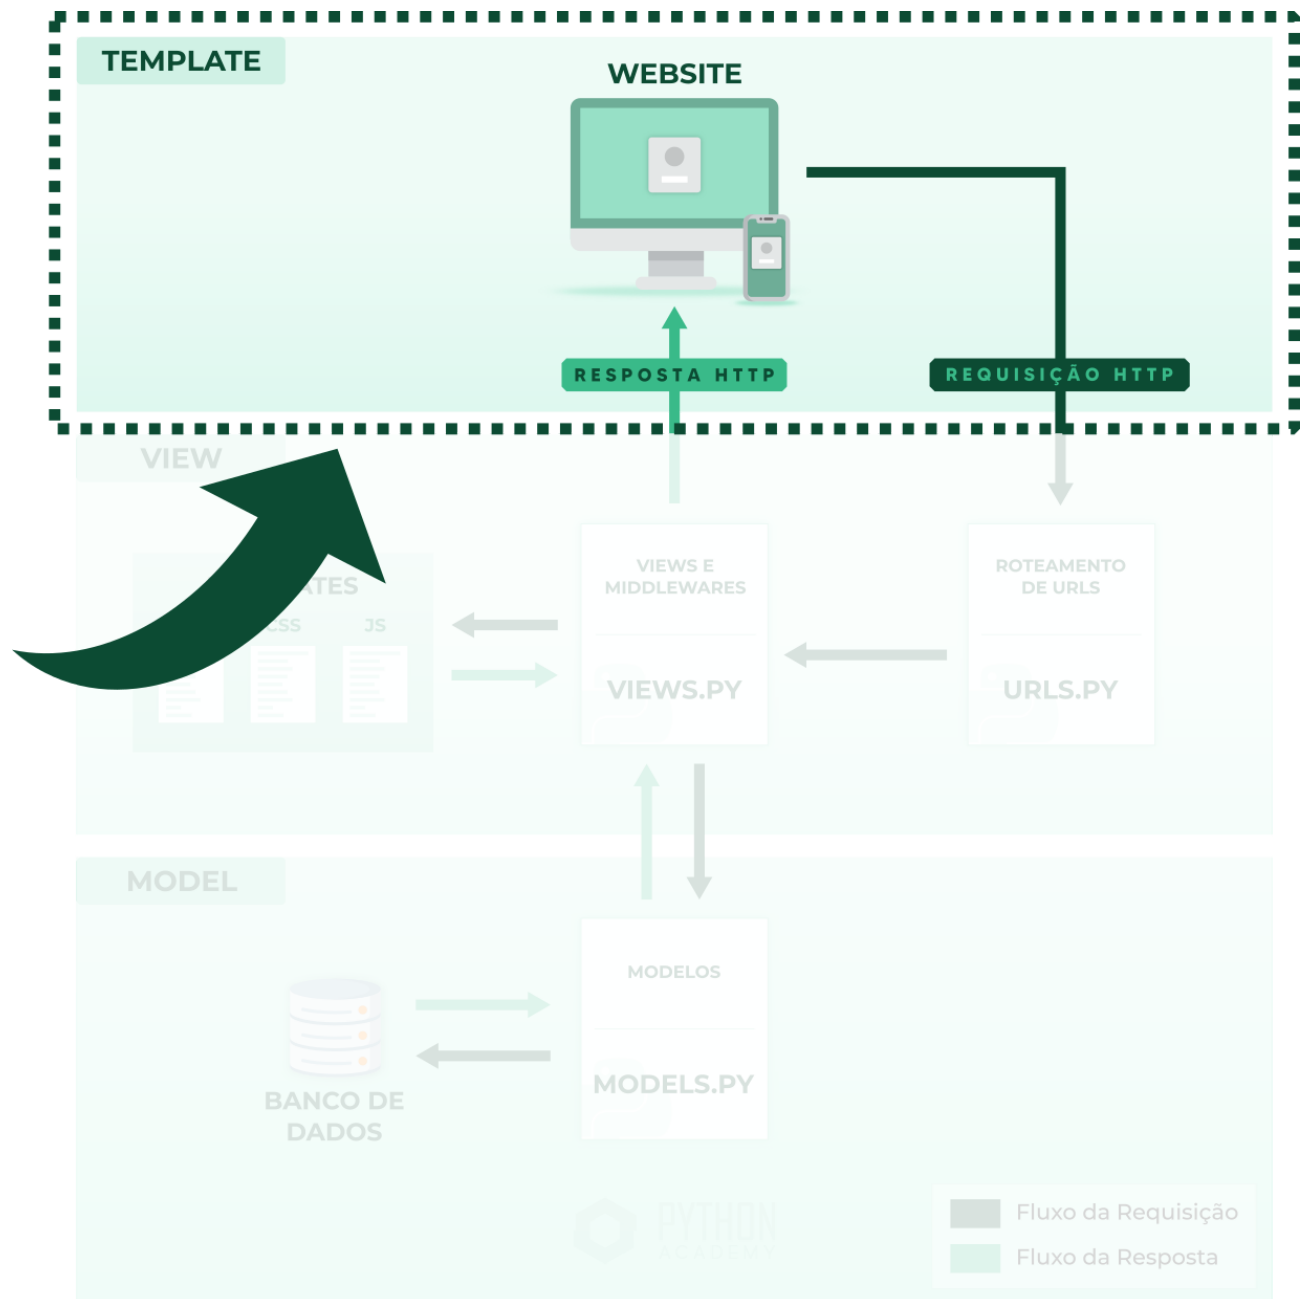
TEMPLATE

WEBSITE

RESPOSTA HTTP

REQUISIÇÃO HTTP

VIEW

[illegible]TES

CSS

JS

VIEWS E MIDDLEWARES

VIEWS.PY

ROTEAMENTO DE URLS

URLS.PY

MODEL

MODELOS

MODELS.PY

BANCO DE DADOS

PYTHON ACADEMY

Fluxo da Requisição

Fluxo da Resposta